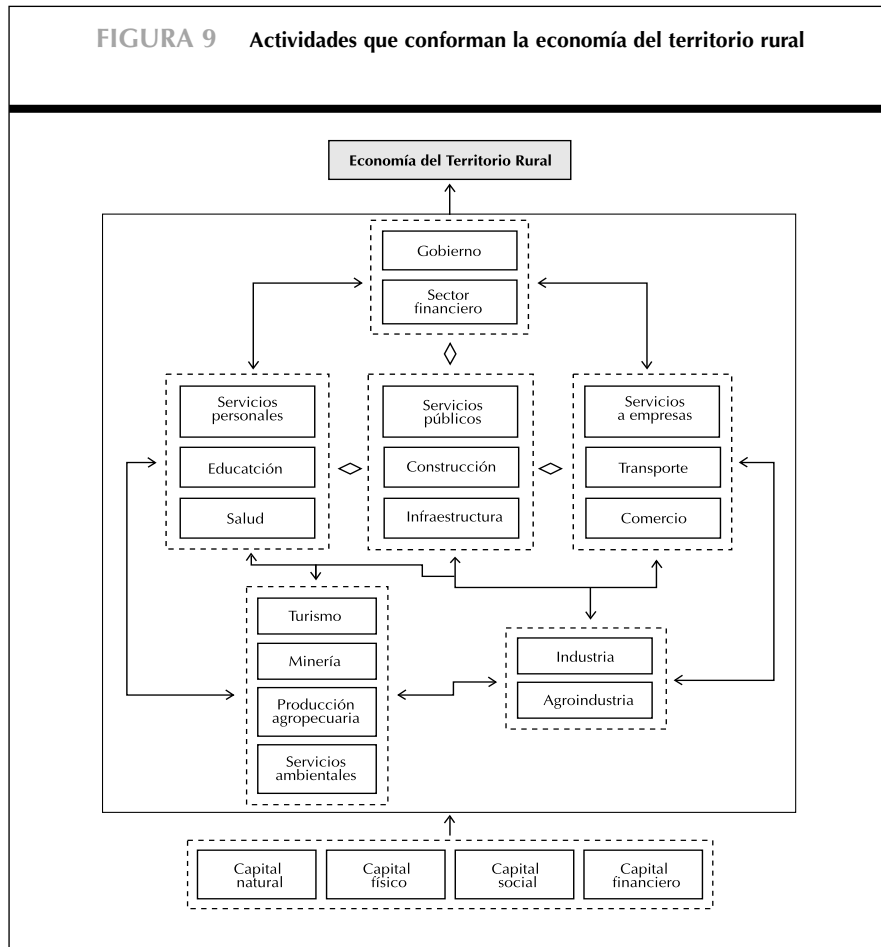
FIGURA 9 Actividades que conforman la economía del territorio rural

Economía del Territorio Rural

Gobierno

Sector financiero

Servicios personales

Educatción

Salud

Servicios públicos

Construcción

Infraestructura

Servicios a empresas

Transporte

Comercio

Turismo

Minería

Producción agropecuaria

Servicios ambientales

Industria

Agroindustria

Capital natural

Capital físico

Capital social

Capital financiero